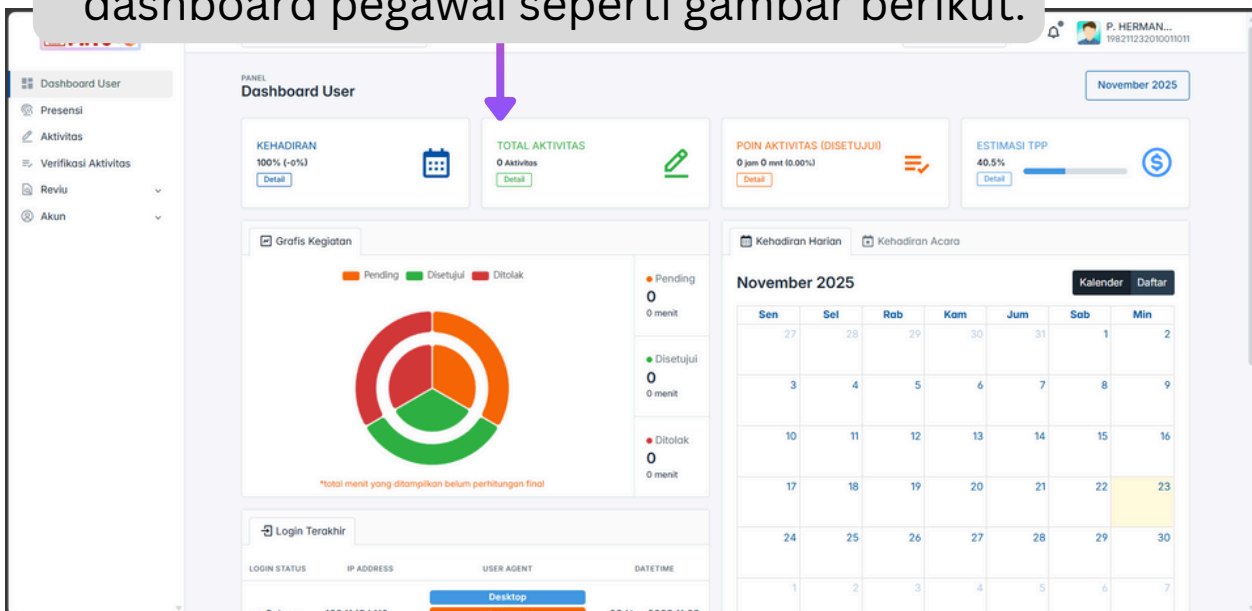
dashboard pegawai seperti gambar berikut.

P. HERMAN...
198211232010011011

Dashboard User
Presensi
Aktivitas
Verifikasi Aktivitas
Reviu
Akun

PANEL
Dashboard User

November 2025

KEHADIRAN
100% (-0%)
Detail

TOTAL AKTIVITAS
0 Aktivitas
Detail

POIN AKTIVITAS (DISETUJUI)
0 jam 0 mnt (0.00%)
Detail

ESTIMASI TPP
40.5%
Detail

Grafis Kegiatan

Pending Disetujui Ditolak

*total menit yang ditampilkan belum perhitungan final

Pending
0
0 menit

Disetujui
0
0 menit

Ditolak
0
0 menit

Kehadiran Harian Kehadiran Acara

November 2025

Kalender Daftar

| Sen | Sel | Rab | Kam | Jum | Sab | Min |
|---|---|---|---|---|---|---|
| 27 | 28 | 29 | 30 | 31 | 1 | 2 |
| 3 | 4 | 5 | 6 | 7 | 8 | 9 |
| 10 | 11 | 12 | 13 | 14 | 15 | 16 |
| 17 | 18 | 19 | 20 | 21 | 22 | 23 |
| 24 | 25 | 26 | 27 | 28 | 29 | 30 |
| 1 | 2 | 3 | 4 | 5 | 6 | 7 |

Login Terakhir

| LOGIN STATUS | IP ADDRESS | USER AGENT | DATETIME |
|---|---|---|---|
| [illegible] | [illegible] | Desktop | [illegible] |